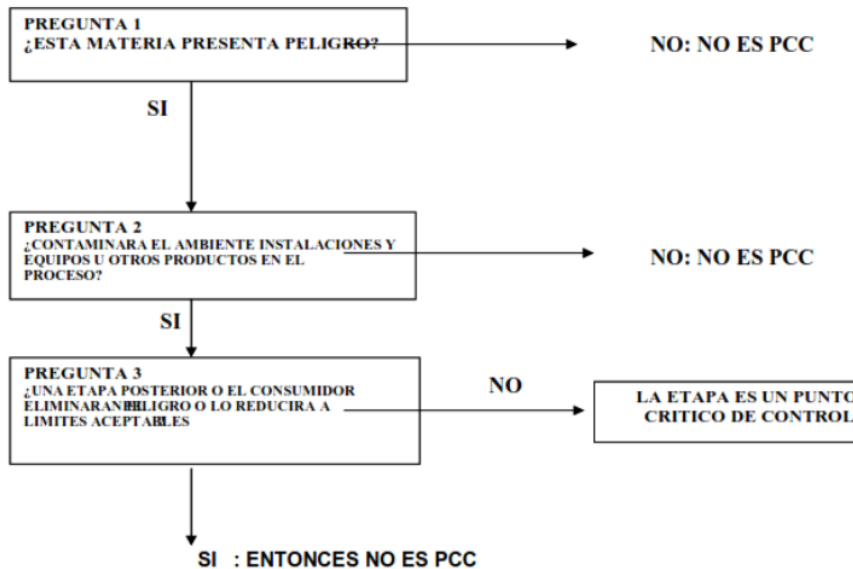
PREGUNTA 1
¿ESTA MATERIA PRESENTA PELIGRO?

NO: NO ES PCC

SI

PREGUNTA 2
¿CONTAMINARA EL AMBIENTE INSTALACIONES Y EQUIPOS U OTROS PRODUCTOS EN EL PROCESO?

NO: NO ES PCC

SI

PREGUNTA 3
¿UNA ETAPA POSTERIOR O EL CONSUMIDOR ELIMINARAN EL PELIGRO O LO REDUCIRA A LIMITES ACEPTABLES

NO

LA ETAPA ES UN PUNTO CRITICO DE CONTROL

SI : ENTONCES NO ES PCC